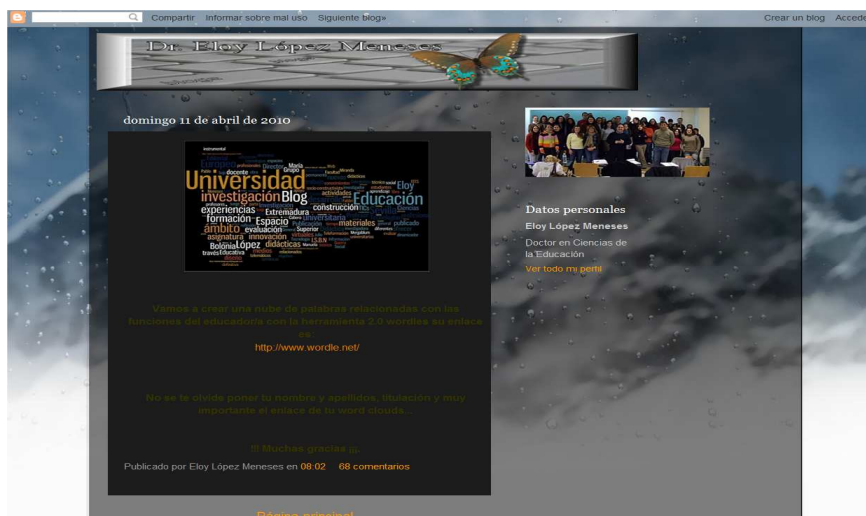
Compartir Informar sobre mal uso Siguiente blog»

Crear un blog Acceder

Dr. Eloy López Meneses

domingo 11 de abril de 2010

Universidad investigaciónBlog Educación experiencias Extremadura formación Espacio construcción ámbito evaluación innovación asignatura didácticas Bolonia López materiales Eloy

Vamos a crear una nube de palabras relacionadas con las funciones del educador/a con la herramienta 2.0 wordles su enlace es:
http://www.wordle.net/

No se te olvide poner tu nombre y apellidos, titulación y muy importante el enlace de tu word clouds...

!! Muchas gracias ;)..

Publicado por Eloy López Meneses en 08:02 68 comentarios

Datos personales

Eloy López Meneses

Doctor en Ciencias de la Educación

Ver todo mi perfil

Página principal